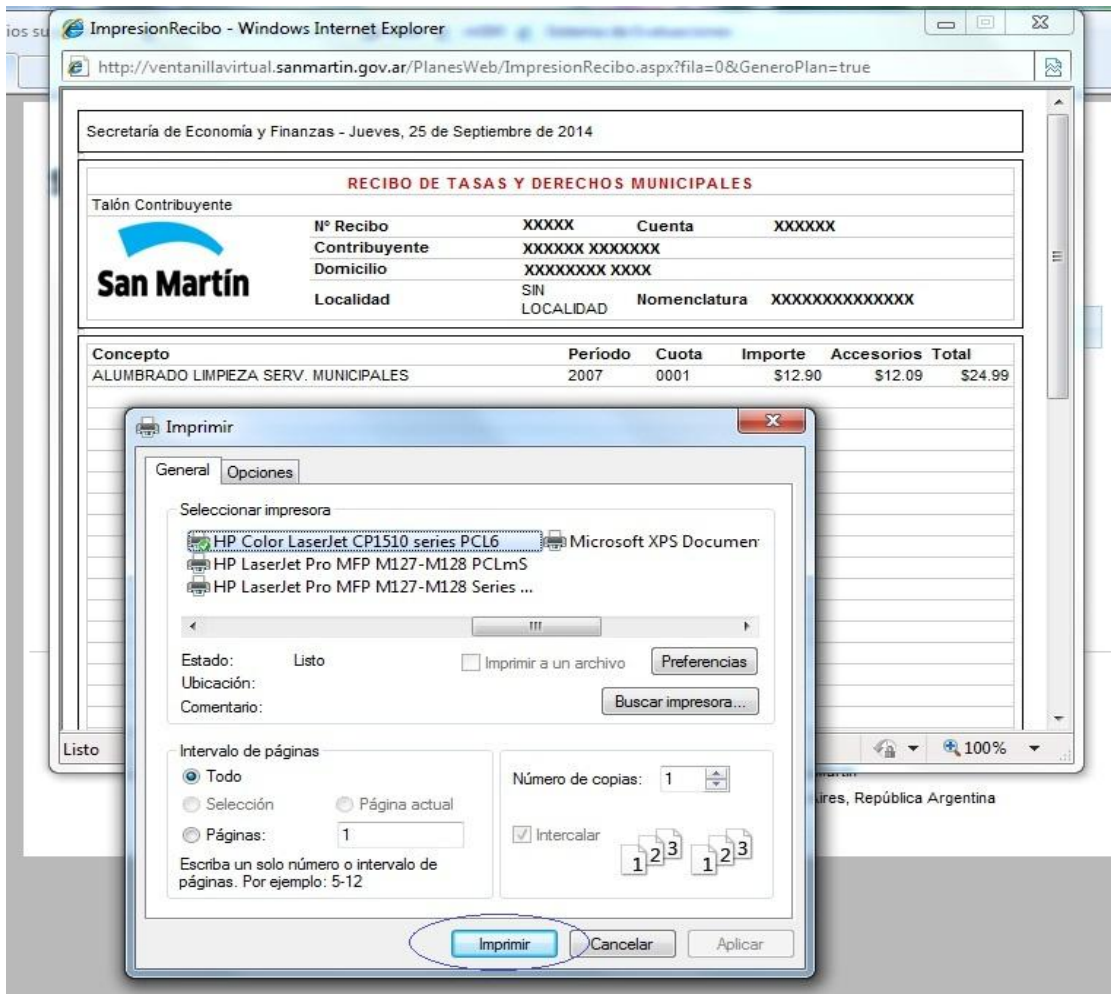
ios su

ImpresionRecibo - Windows Internet Explorer

http://ventanillavirtual.sanmartin.gov.ar/PlanesWeb/ImpresionRecibo.aspx?fila=0&GeneroPlan=true

Secretaría de Economía y Finanzas - Jueves, 25 de Septiembre de 2014

RECIBO DE TASAS Y DERECHOS MUNICIPALES

Talón Contribuyente

San Martín

| | | | |
|---|---|---|---|
| Nº Recibo | XXXXX | Cuenta | XXXXXX |
| Contribuyente | XXXXXX XXXXXXX | | |
| Domicilio | XXXXXXXX XXXX | | |
| Localidad | SIN LOCALIDAD | Nomenclatura | XXXXXXXXXXXXX |

| Concepto | Período | Cuota | Importe | Accesorios | Total |
|---|---|---|---|---|---|
| ALUMBRADO LIMPIEZA SERV. MUNICIPALES | 2007 | 0001 | \$12.90 | \$12.09 | \$24.99 |

Listo

100%

ires, República Argentina

Imprimir

General Opciones

Seleccionar impresora

HP Color LaserJet CP1510 series PCL6
Microsoft XPS Documen
HP LaserJet Pro MFP M127-M128 PCLmS
HP LaserJet Pro MFP M127-M128 Series ...

Estado: Listo
Ubicación:
Comentario:

Imprimir a un archivo
Preferencias
Buscar impresora...

Intervalo de páginas
Todo
Selección
Página actual
Páginas: 1
Escriba un solo número o intervalo de páginas. Por ejemplo: 5-12

Número de copias: 1
Intercalar
1 2 3 1 2 3

Imprimir Cancelar Aplicar